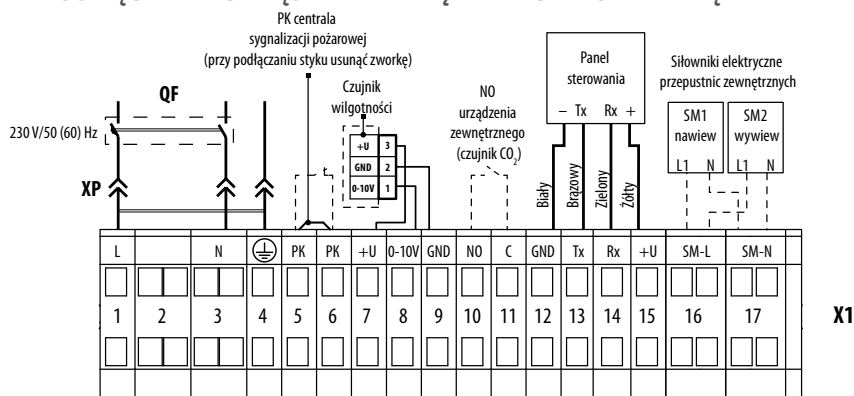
PK centrala sygnalizacji pożarowej (przy podłączaniu styku usunąć zworkę)

Panel sterowania
– Tx Rx +

Siłowniki elektryczne przepustnic zewnętrznych

SM1 nawiew
L1 N

SM2 wywiew
L1 N

QF

230 V/50 (60) Hz

XP

Czujnik wilgotności
+U 3
GND 2
0-10V 1

NO urządzenia zewnętrznego (czujnik $CO_2$)

Biały
Brązowy
Zielony
Żółty

| L | | N | ⏚ | PK | PK | +U | 0-10V | GND | NO | C | GND | Tx | Rx | +U | SM-L | SM-N |
|---|---|---|---|---|---|---|---|---|---|---|---|---|---|---|---|---|
| 1 | 2 | 3 | 4 | 5 | 6 | 7 | 8 | 9 | 10 | 11 | 12 | 13 | 14 | 15 | 16 | 17 |

X1